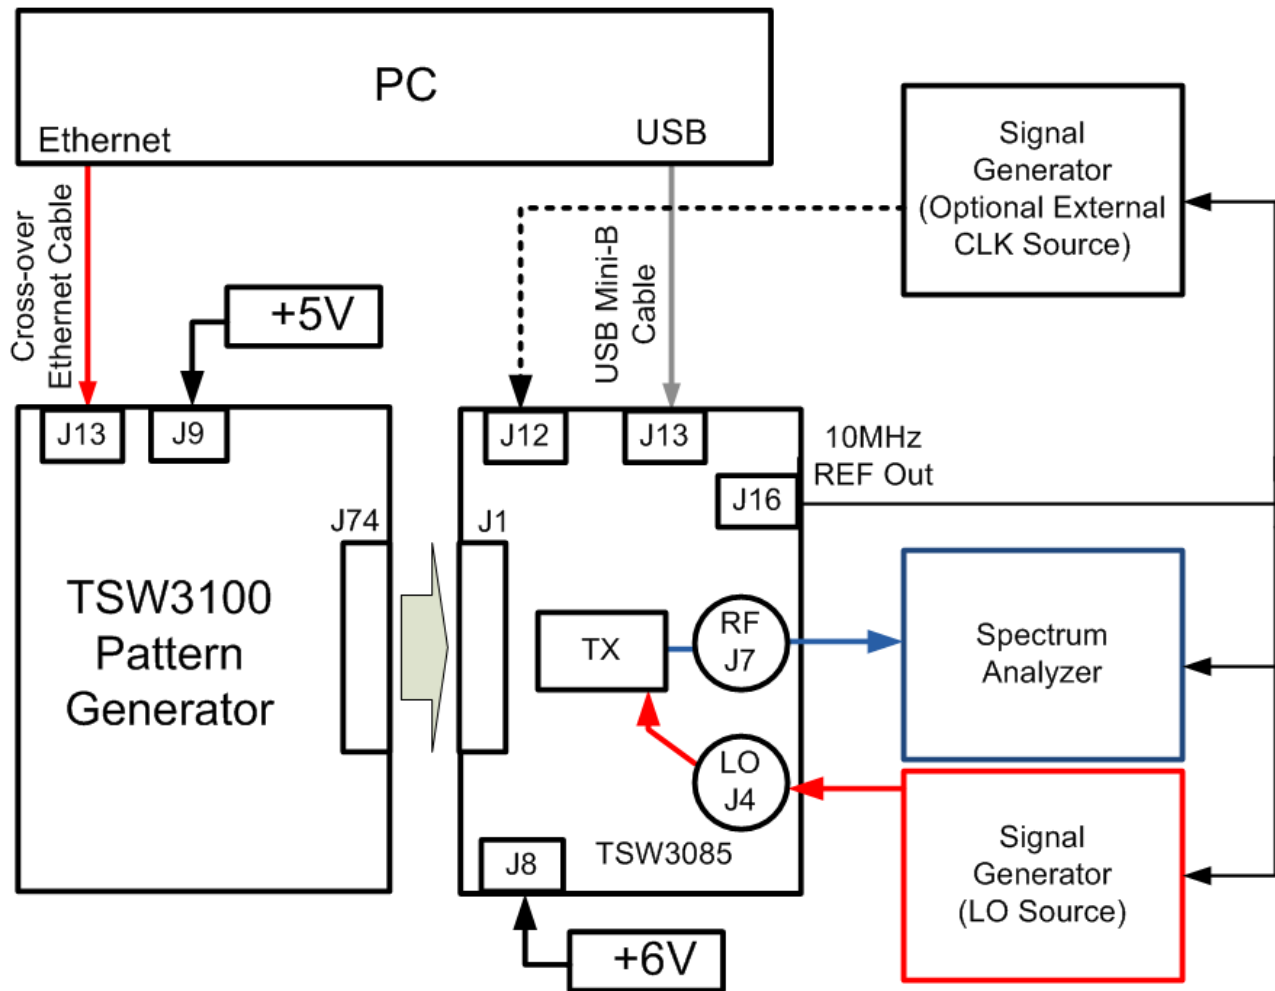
PC
Ethernet
USB
Signal Generator (Optional External CLK Source)
Cross-over Ethernet Cable
+5V
USB Mini-B Cable
J13
J9
J12
J13
10MHz REF Out
J16
J74
J1
TSW3100 Pattern Generator
TX
RF J7
Spectrum Analyzer
LO J4
J8
TSW3085
Signal Generator (LO Source)
+6V